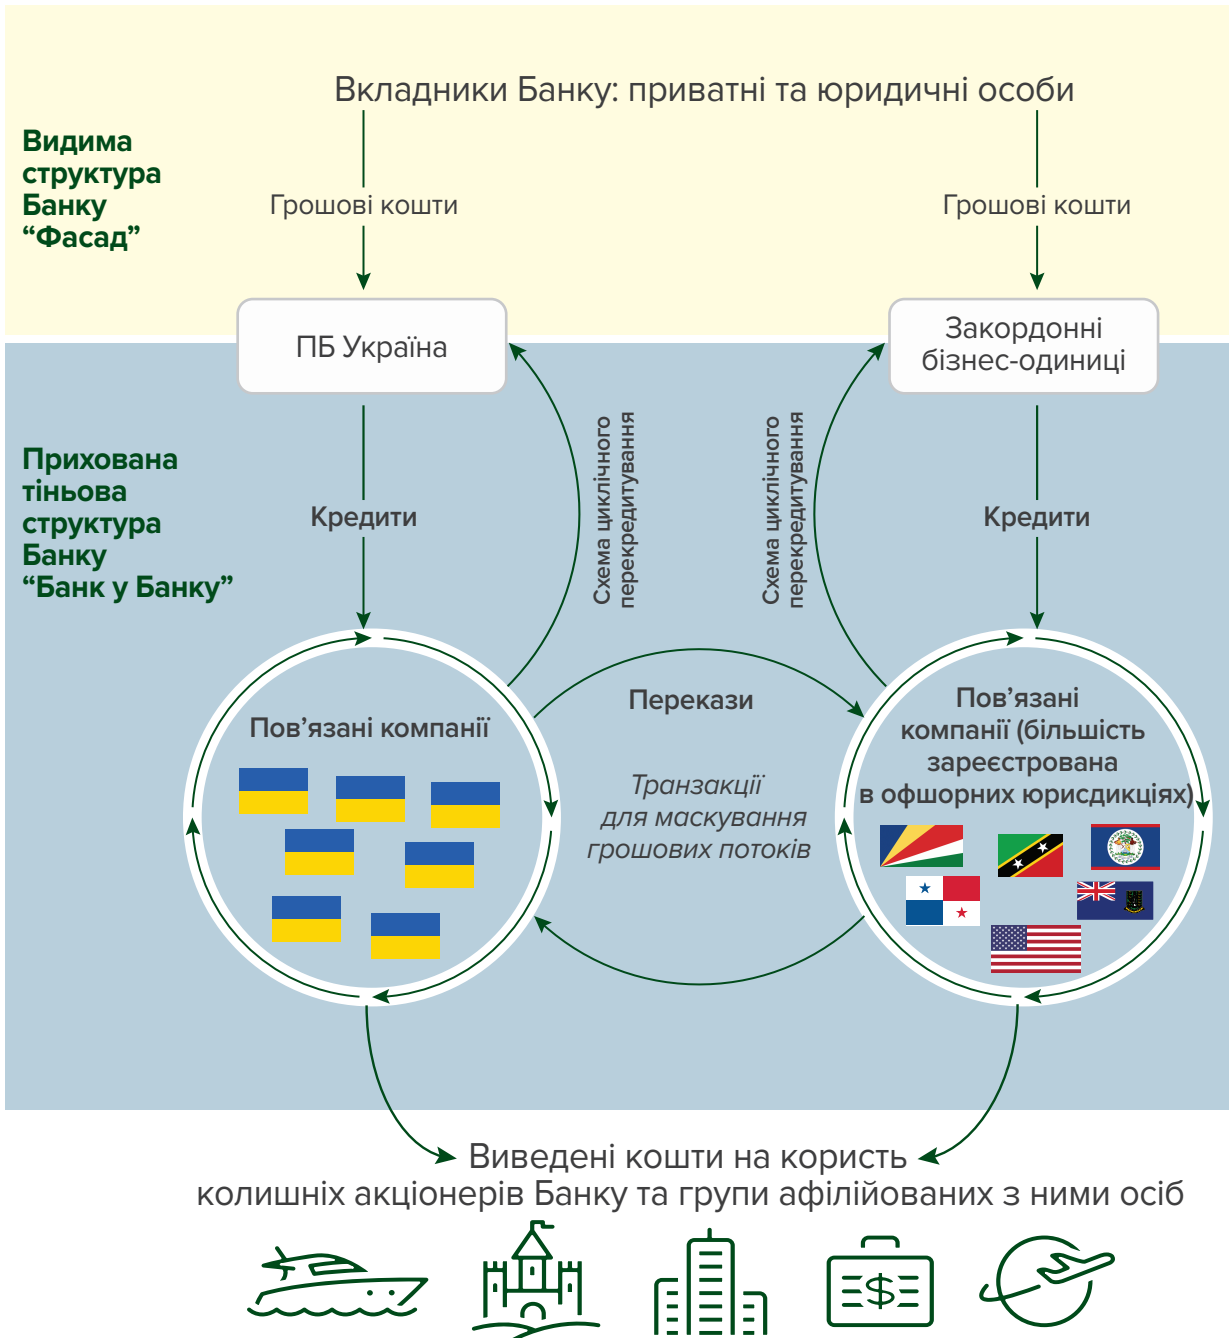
Вкладники Банку: приватні та юридичні особи

Видима структура Банку “Фасад”

Грошові кошти

Грошові кошти

ПБ Україна

Закордонні бізнес-одиниці

Прихована тіньова структура Банку “Банк у Банку”

Кредити

Схема циклічного перекредитування

Схема циклічного перекредитування

Кредити

Пов’язані компанії

Перекази

Транзакції для маскування грошових потоків

Пов’язані компанії (більшість зареєстрована в офшорних юрисдикціях)

Виведені кошти на користь колишніх акціонерів Банку та групи афілійованих з ними осіб